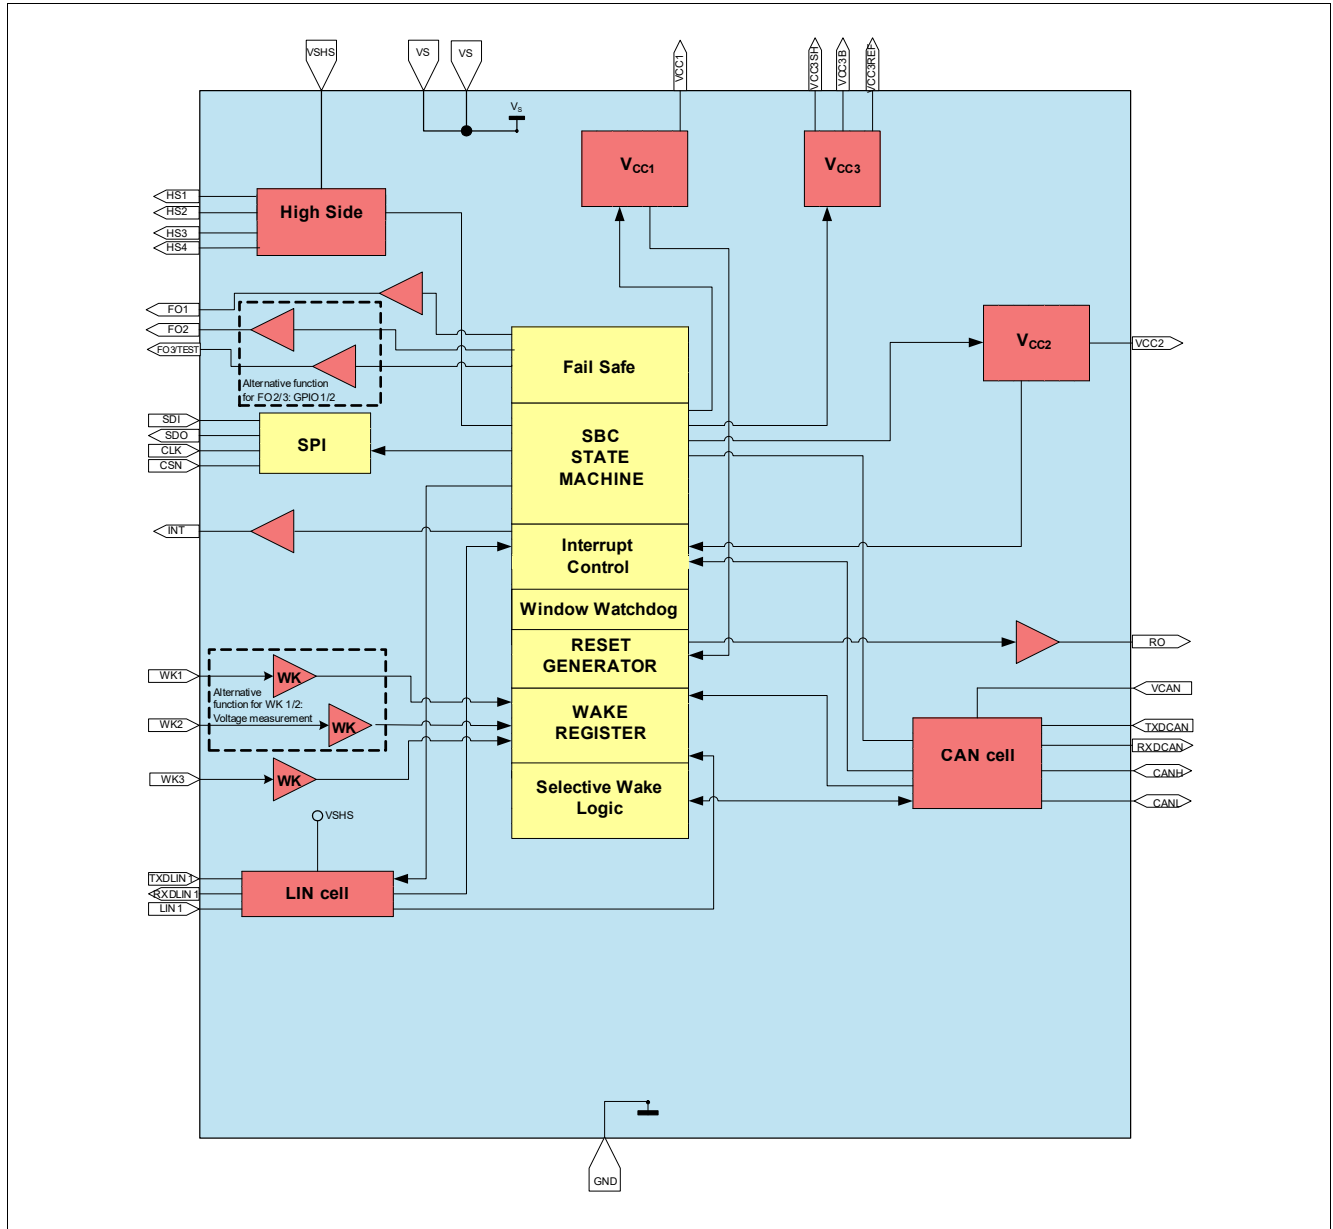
VSHS
VS
VS
$V_S$
VCC1
VCC3SH
VCC3B
VCC3REF
$V_{CC1}$
$V_{CC3}$
HS1
HS2
HS3
HS4
High Side
FO1
FO2
FO3/TEST
Alternative function for FO2/3: GPIO1/2
Fail Safe
$V_{CC2}$
VCC2
SDI
SDO
CLK
CSN
SPI
SBC STATE MACHINE
INT
Interrupt Control
Window Watchdog
RESET GENERATOR
RO
WK1
WK
Alternative function for WK 1/2: Voltage measurement
WK2
WK
WAKE REGISTER
VCAN
TXDCAN
RXDCAN
CAN cell
CANH
CANL
WK3
WK
Selective Wake Logic
VSHS
TXDLIN1
RXDLIN1
LIN1
LIN cell
GND